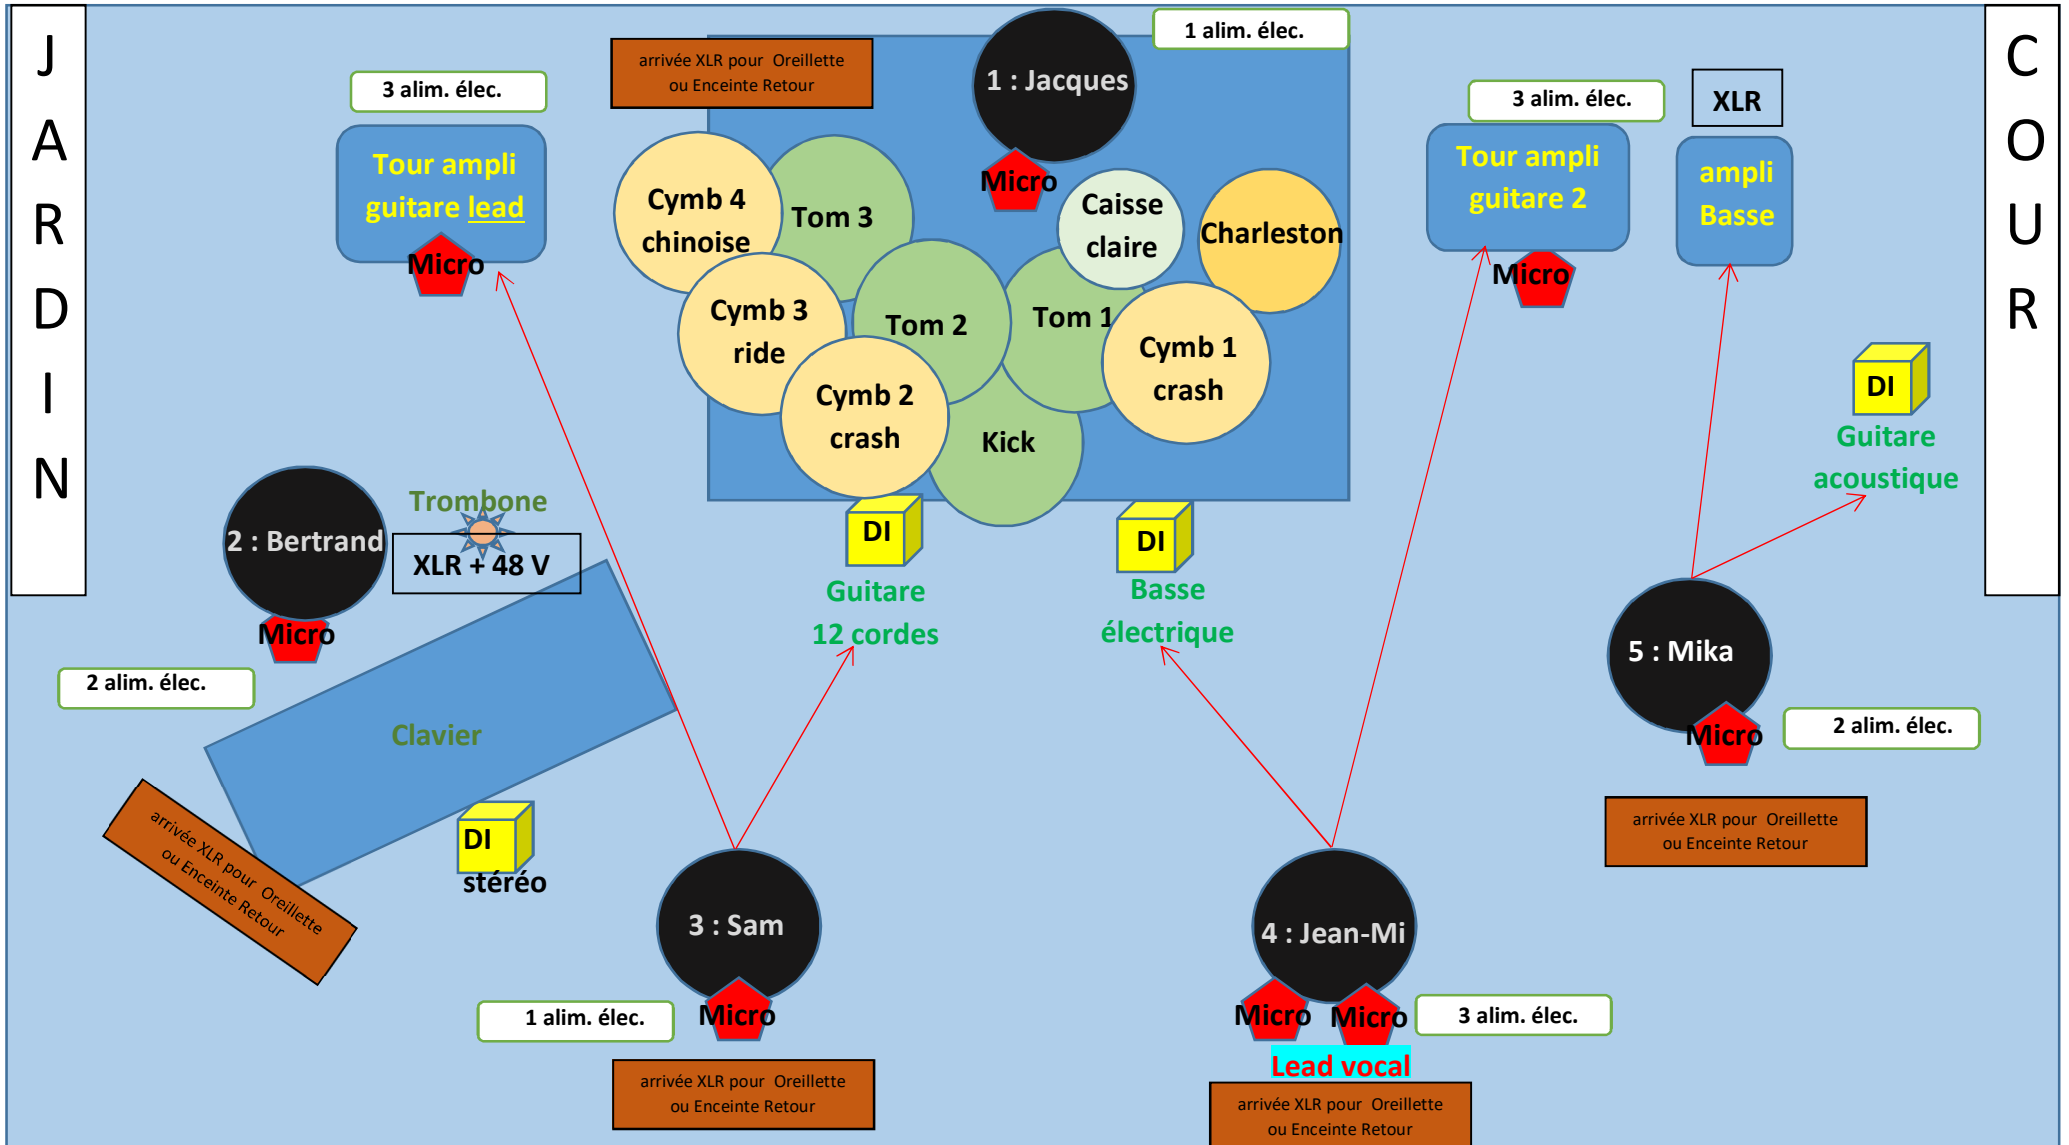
J A R D I N

C O U R

3 alim. élec.

Tour ampli guitare lead

Micro

arrivée XLR pour Oreillette ou Enceinte Retour

1 : Jacques

1 alim. élec.

Micro

Cymb 4 chinoise

Tom 3

Caisse claire

Charleston

Cymb 3 ride

Tom 2

Tom 1

Cymb 1 crash

Cymb 2 crash

Kick

3 alim. élec.

Tour ampli guitare 2

Micro

XLR

ampli Basse

DI

Guitare acoustique

2 : Bertrand

Trombone

XLR + 48 V

Micro

2 alim. élec.

DI

Guitare 12 cordes

DI

Basse électrique

5 : Mika

Micro

2 alim. élec.

Clavier

arrivée XLR pour Oreillette ou Enceinte Retour

DI

stéréo

3 : Sam

1 alim. élec.

Micro

arrivée XLR pour Oreillette ou Enceinte Retour

4 : Jean-Mi

Micro

Micro

3 alim. élec.

Lead vocal

arrivée XLR pour Oreillette ou Enceinte Retour

arrivée XLR pour Oreillette ou Enceinte Retour